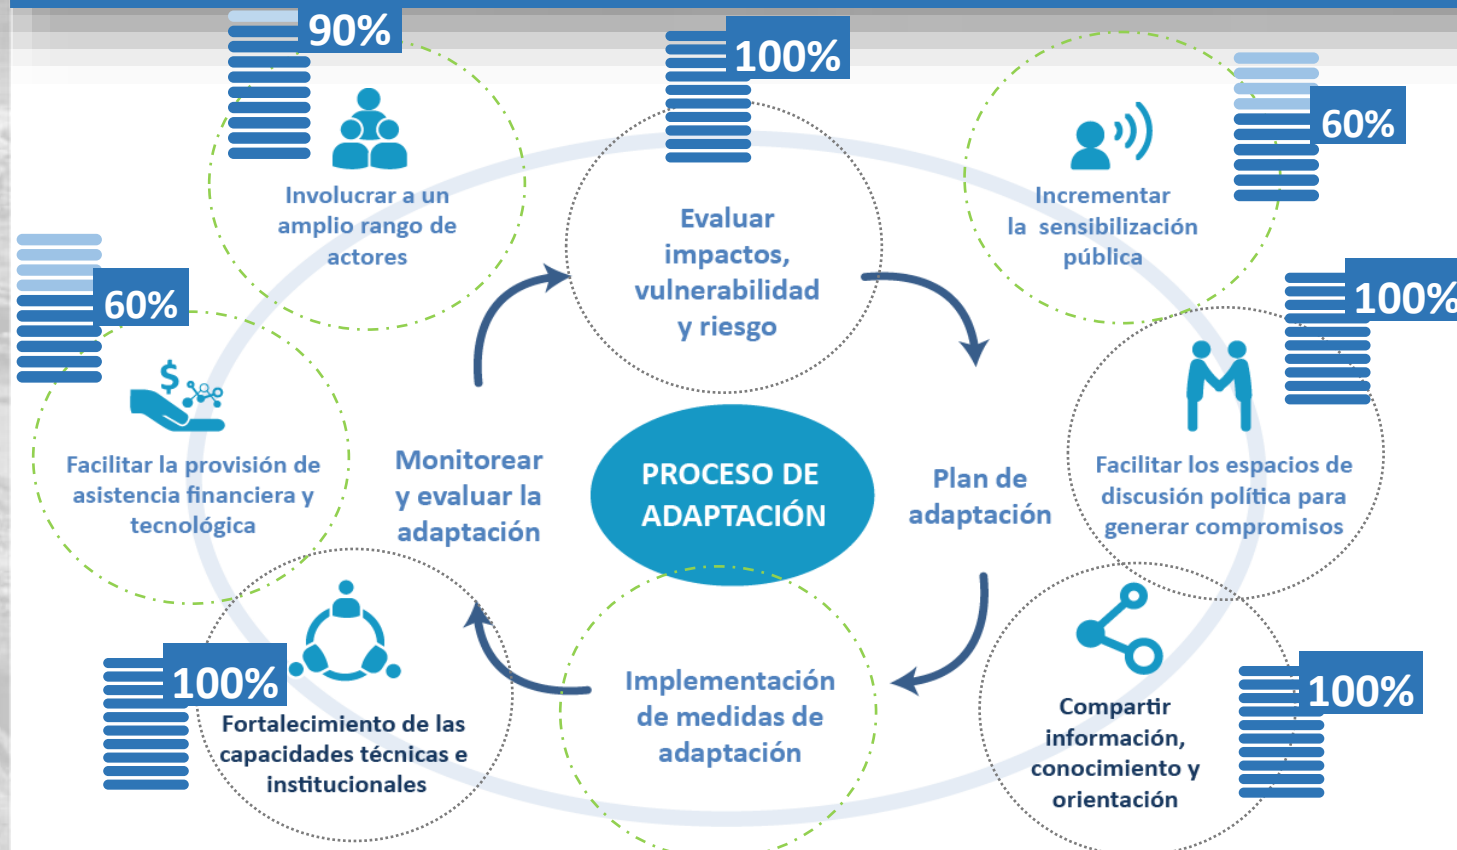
90%

Involucrar a un amplio rango de actores

100%

Evaluar impactos, vulnerabilidad y riesgo

60%

Incrementar la sensibilización pública

60%

Facilitar la provisión de asistencia financiera y tecnológica

Monitorear y evaluar la adaptación

PROCESO DE ADAPTACIÓN

Plan de adaptación

100%

Facilitar los espacios de discusión política para generar compromisos

100%

Fortalecimiento de las capacidades técnicas e institucionales

Implementación de medidas de adaptación

100%

Compartir información, conocimiento y orientación